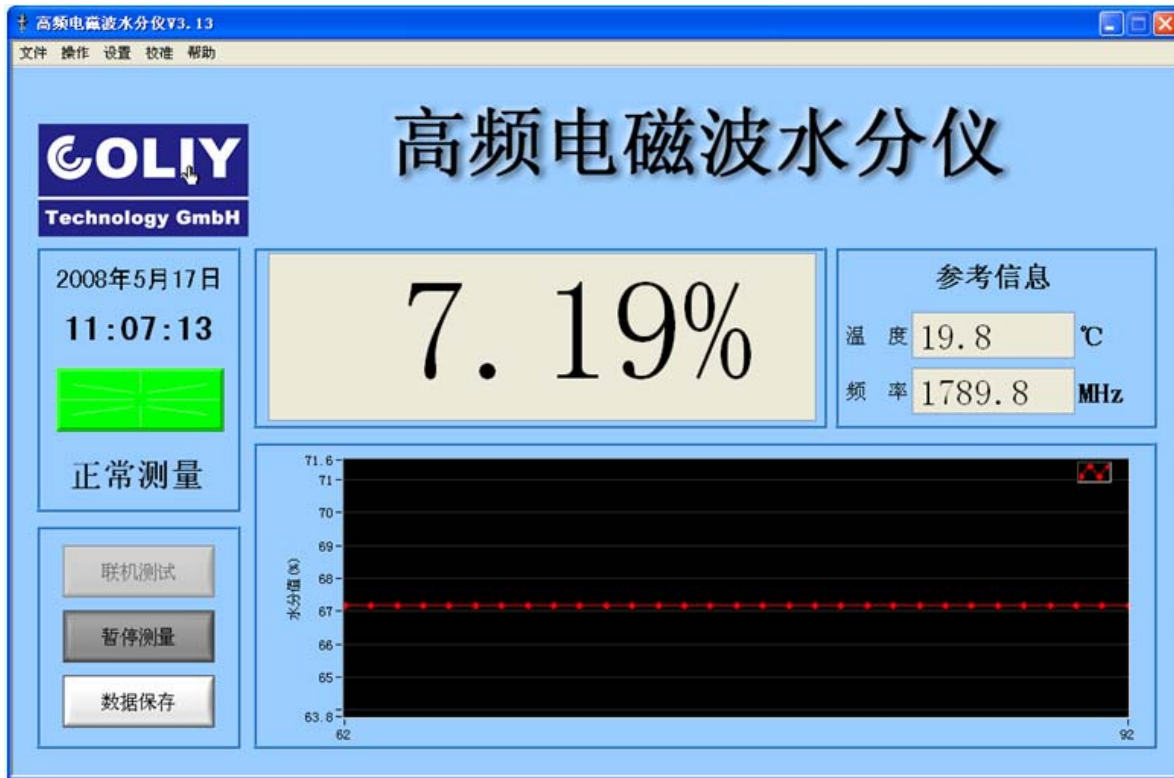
高频电磁波水分仪V3.13

文件 操作 设置 校准 帮助

COLIY
Technology GmbH

高频电磁波水分仪

2008年5月17日
11:07:13

正常测量

7.19%

参考信息
温 度 19.8 ℃
频 率 1789.8 MHz

联机测试
暂停测量
数据保存

水分值(%)
71.6
71
70
69
68
67
66
65
63.8
62
92